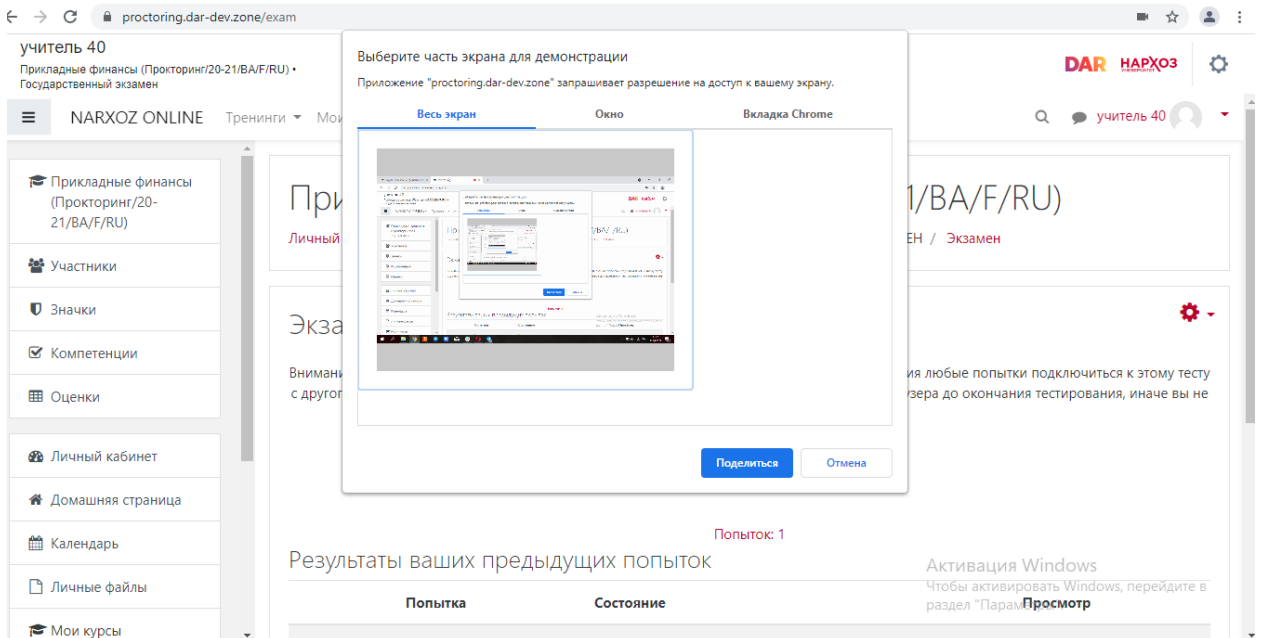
proctoring.dar-dev.zone/exam

учитель 40
Прикладные финансы (Прокторинг/20-21/BA/F/RU) • Государственный экзамен

DAR НАРХОЗ

NARXOZ ONLINE Тренинги Мо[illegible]

учитель 40

Прикладные финансы (Прокторинг/20-21/BA/F/RU)

Участники

Значки

Компетенции

Оценки

Личный кабинет

Домашняя страница

Календарь

Личные файлы

Мои курсы

При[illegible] 1/BA/F/RU)

Личный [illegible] ЕН / Экзамен

Экза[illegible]

Внимани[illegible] ия любые попытки подключиться к этому тесту с другог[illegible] узера до окончания тестирования, иначе вы не

Выберите часть экрана для демонстрации

Приложение "proctoring.dar-dev.zone" запрашивает разрешение на доступ к вашему экрану.

Весь экран | Окно | Вкладка Chrome

Поделиться | Отмена

Попыток: 1

Результаты ваших предыдущих попыток

| Попытка | Состояние | Просмотр |
|---|---|---|

Активация Windows
Чтобы активировать Windows, перейдите в раздел "Парам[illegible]